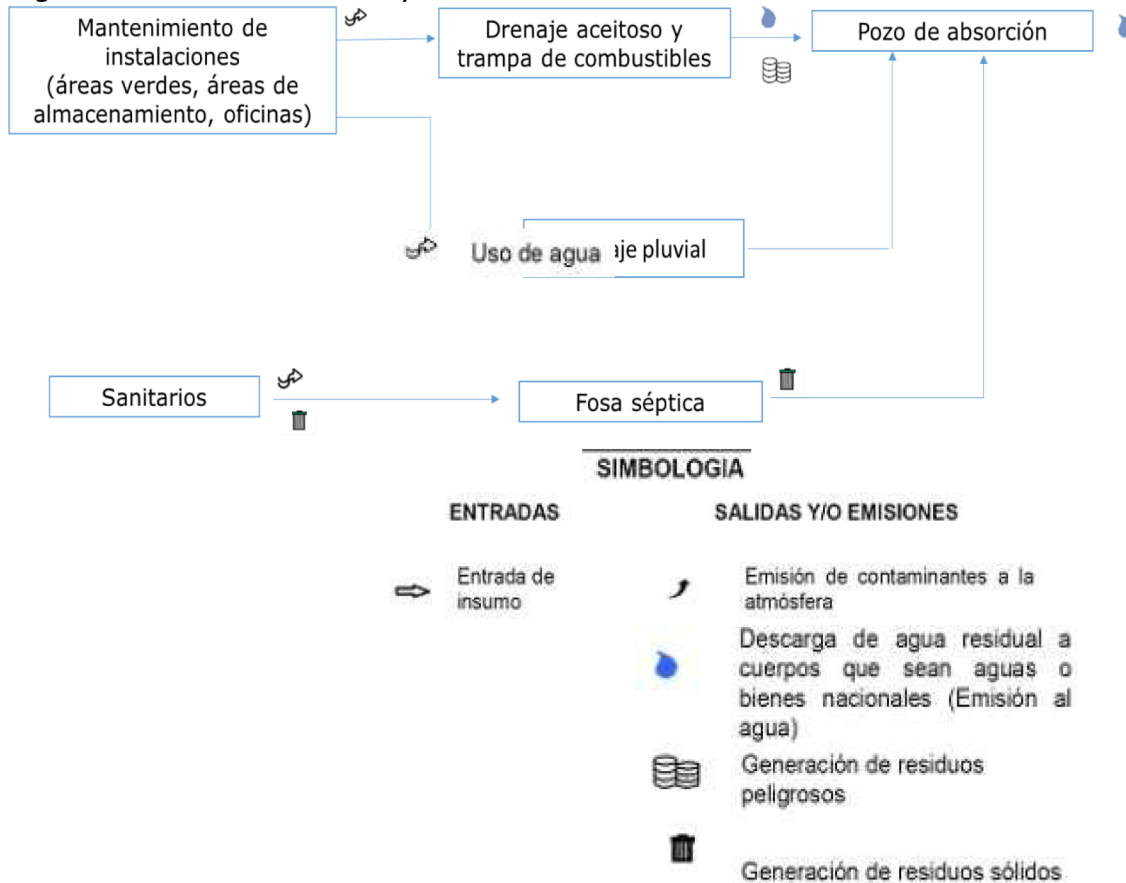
Mantenimiento de instalaciones (áreas verdes, áreas de almacenamiento, oficinas)

Drenaje aceitoso y trampa de combustibles

Pozo de absorción

Uso de agua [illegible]aje pluvial

Sanitarios

Fosa séptica

SIMBOLOGIA

ENTRADAS

SALIDAS Y/O EMISIONES

Entrada de insumo

Emisión de contaminantes a la atmósfera

Descarga de agua residual a cuerpos que sean aguas o bienes nacionales (Emisión al agua)

Generación de residuos peligrosos

Generación de residuos sólidos